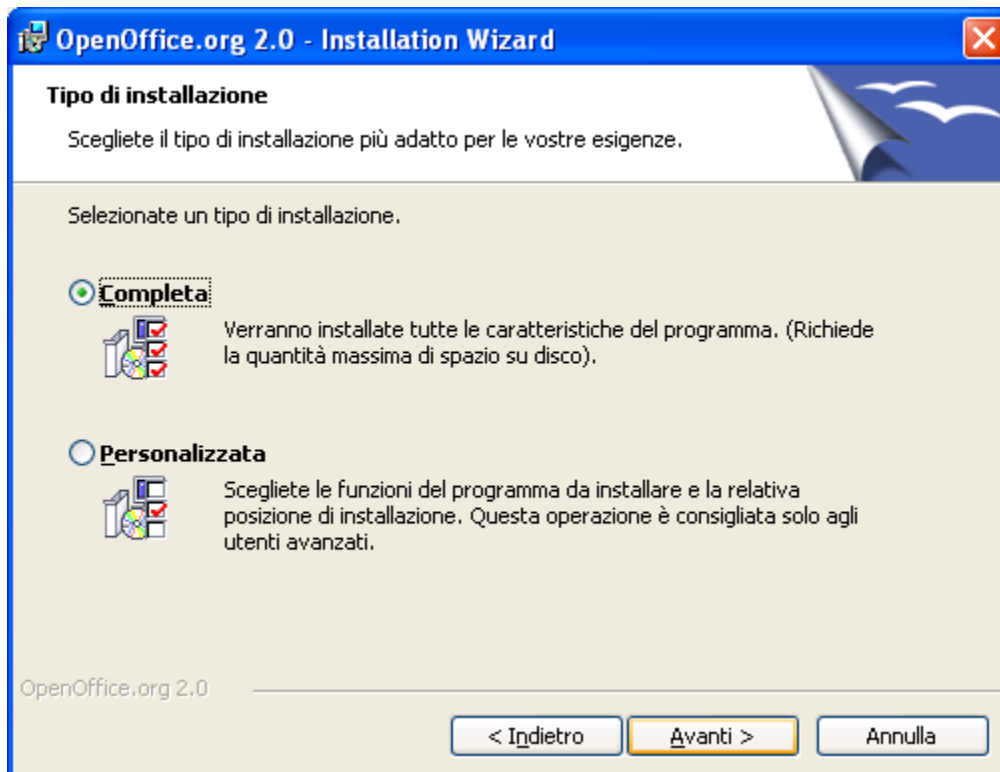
OpenOffice.org 2.0 - Installation Wizard

Tipo di installazione

Scegliete il tipo di installazione più adatto per le vostre esigenze.

Selezionate un tipo di installazione.

Completa

Verranno installate tutte le caratteristiche del programma. (Richiede la quantità massima di spazio su disco).

Personalizzata

Scegliete le funzioni del programma da installare e la relativa posizione di installazione. Questa operazione è consigliata solo agli utenti avanzati.

OpenOffice.org 2.0

< Indietro
Avanti >
Annulla